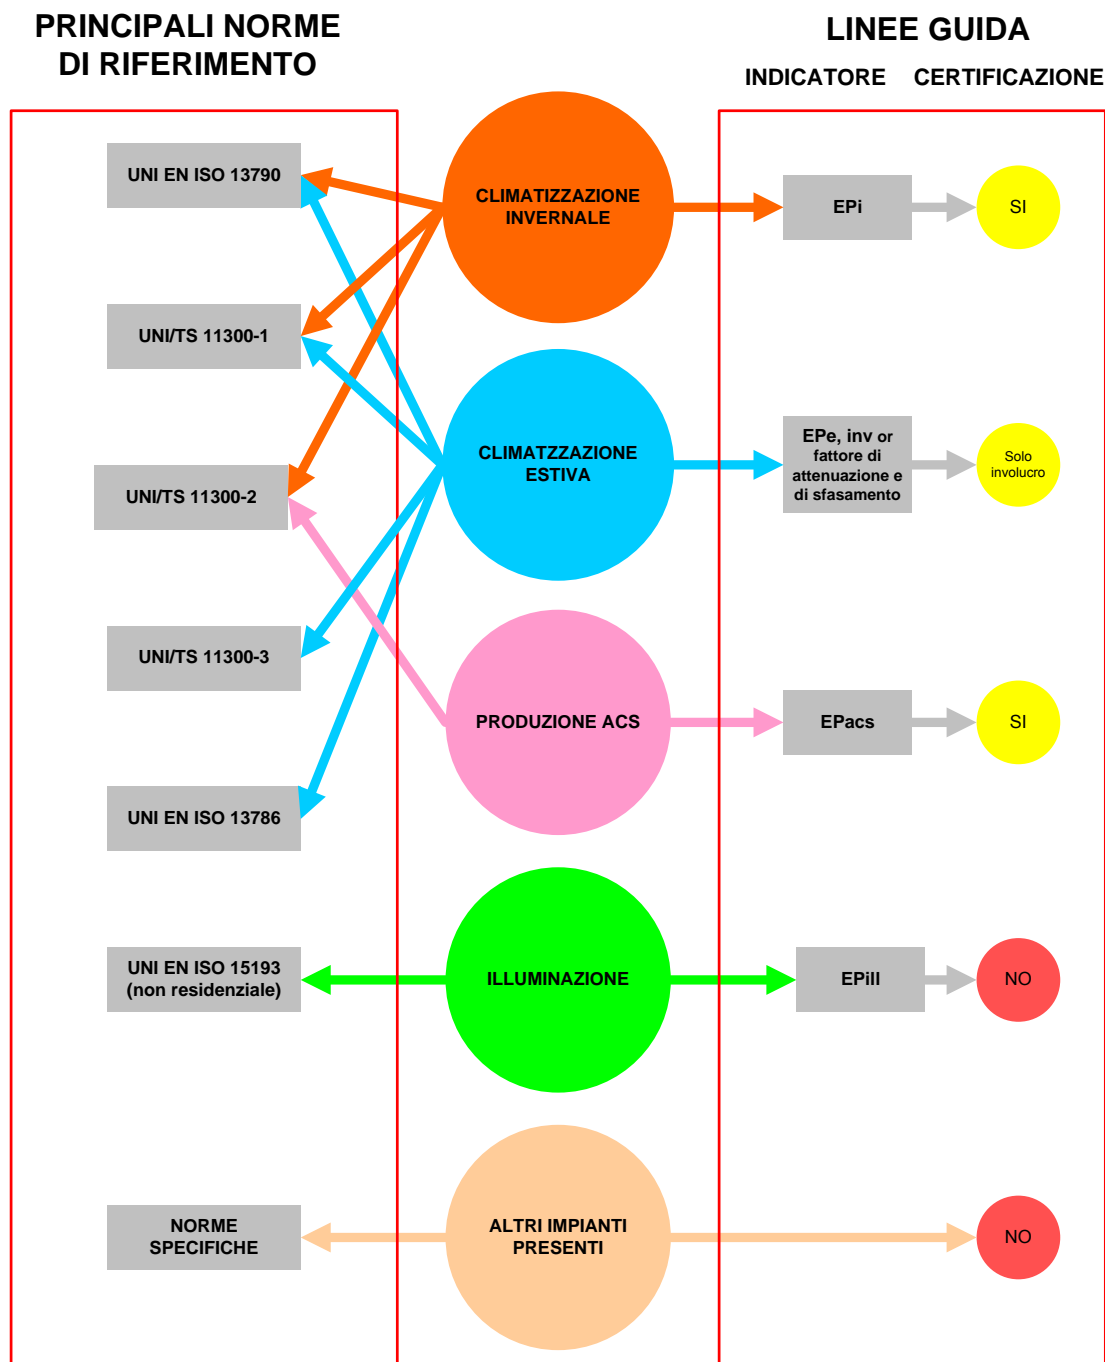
PRINCIPALI NORME DI RIFERIMENTO

LINEE GUIDA

INDICATORE CERTIFICAZIONE

UNI EN ISO 13790

UNI/TS 11300-1

UNI/TS 11300-2

UNI/TS 11300-3

UNI EN ISO 13786

UNI EN ISO 15193 (non residenziale)

NORME SPECIFICHE

CLIMATIZZAZIONE INVERNALE

CLIMATZZAZIONE ESTIVA

PRODUZIONE ACS

ILLUMINAZIONE

ALTRI IMPIANTI PRESENTI

EPi

SI

EPe, inv or fattore di attenuazione e di sfasamento

Solo involucro

EPacs

SI

EPill

NO

NO